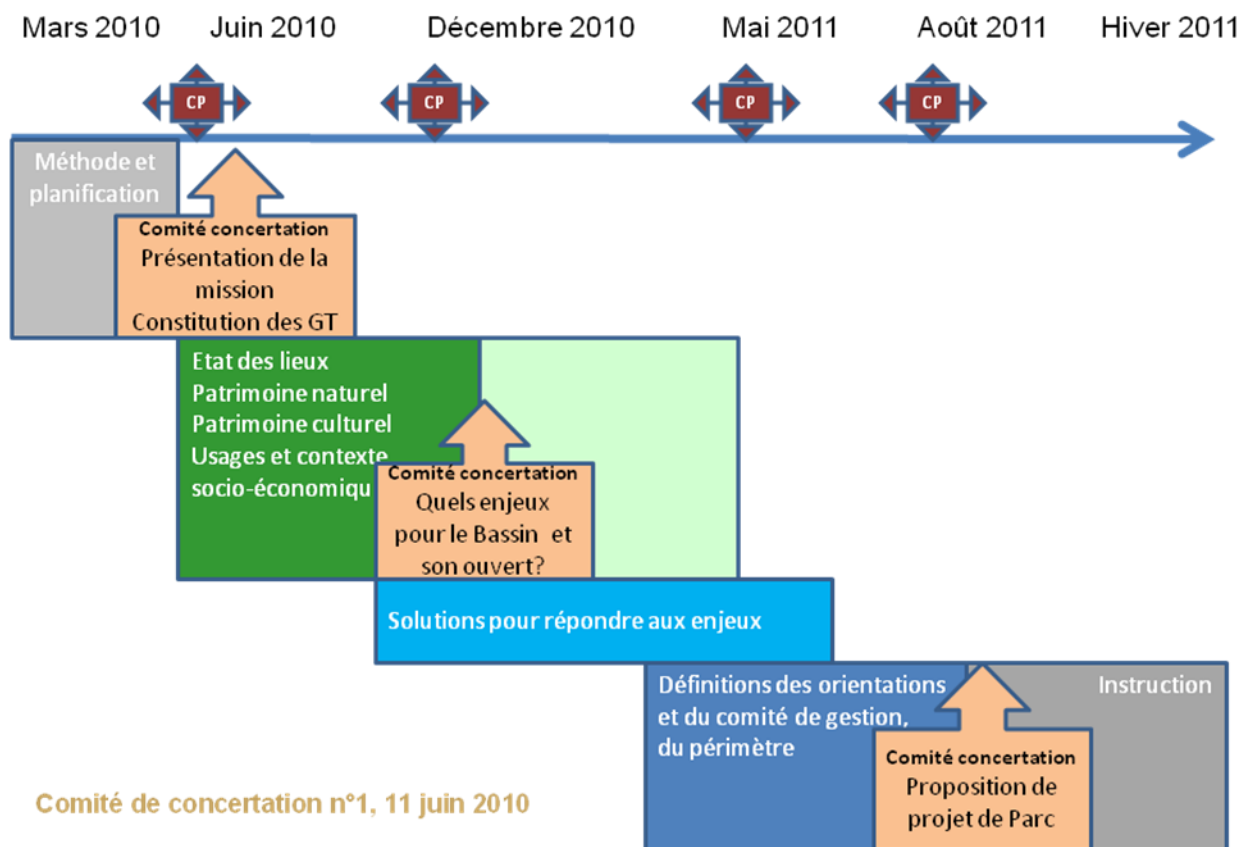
Mars 2010 Juin 2010 Décembre 2010 Mai 2011 Août 2011 Hiver 2011

CP CP CP CP

Méthode et planification

Comité concertation
Présentation de la mission
Constitution des GT

Etat des lieux
Patrimoine naturel
Patrimoine culturel
Usages et contexte socio-économiqu

Comité concertation
Quels enjeux pour le Bassin et son ouvert?

Solutions pour répondre aux enjeux

Définitions des orientations et du comité de gestion, du périmètre

Instruction

Comité concertation
Proposition de projet de Parc

Comité de concertation n°1, 11 juin 2010